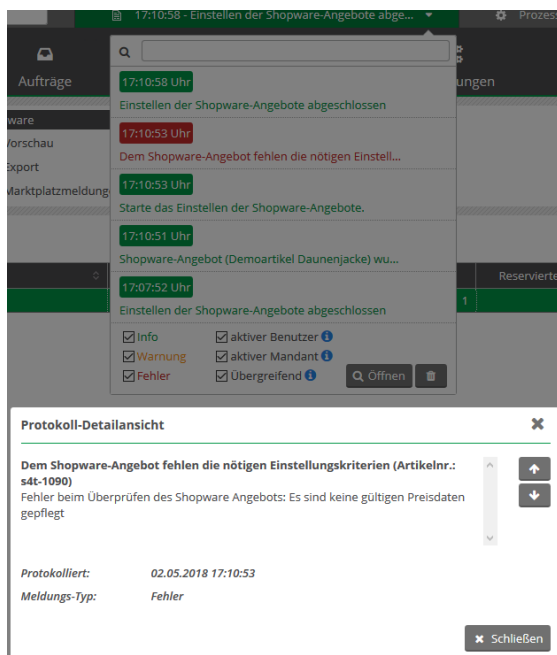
17:10:58 - Einstellen der Shopware-Angebote abge...

Prozes

Aufträge

ungen

ware
Vorschau
Export
Marktplatzmeldung

Reservierte

1

17:10:58 Uhr
Einstellen der Shopware-Angebote abgeschlossen

17:10:53 Uhr
Dem Shopware-Angebot fehlen die nötigen Einstell...

17:10:53 Uhr
Starte das Einstellen der Shopware-Angebote.

17:10:51 Uhr
Shopware-Angebot (Demoartikel Daunenjacke) wu...

17:07:52 Uhr
Einstellen der Shopware-Angebote abgeschlossen

Info
Warnung
Fehler
aktiver Benutzer
aktiver Mandant
Übergreifend
Öffnen

Protokoll-Detailansicht

Dem Shopware-Angebot fehlen die nötigen Einstellungskriterien (Artikelnr.: s4t-1090)
Fehler beim Überprüfen des Shopware Angebots: Es sind keine gültigen Preisdaten gepflegt

Protokolliert: 02.05.2018 17:10:53
Meldungs-Typ: Fehler

Schließen